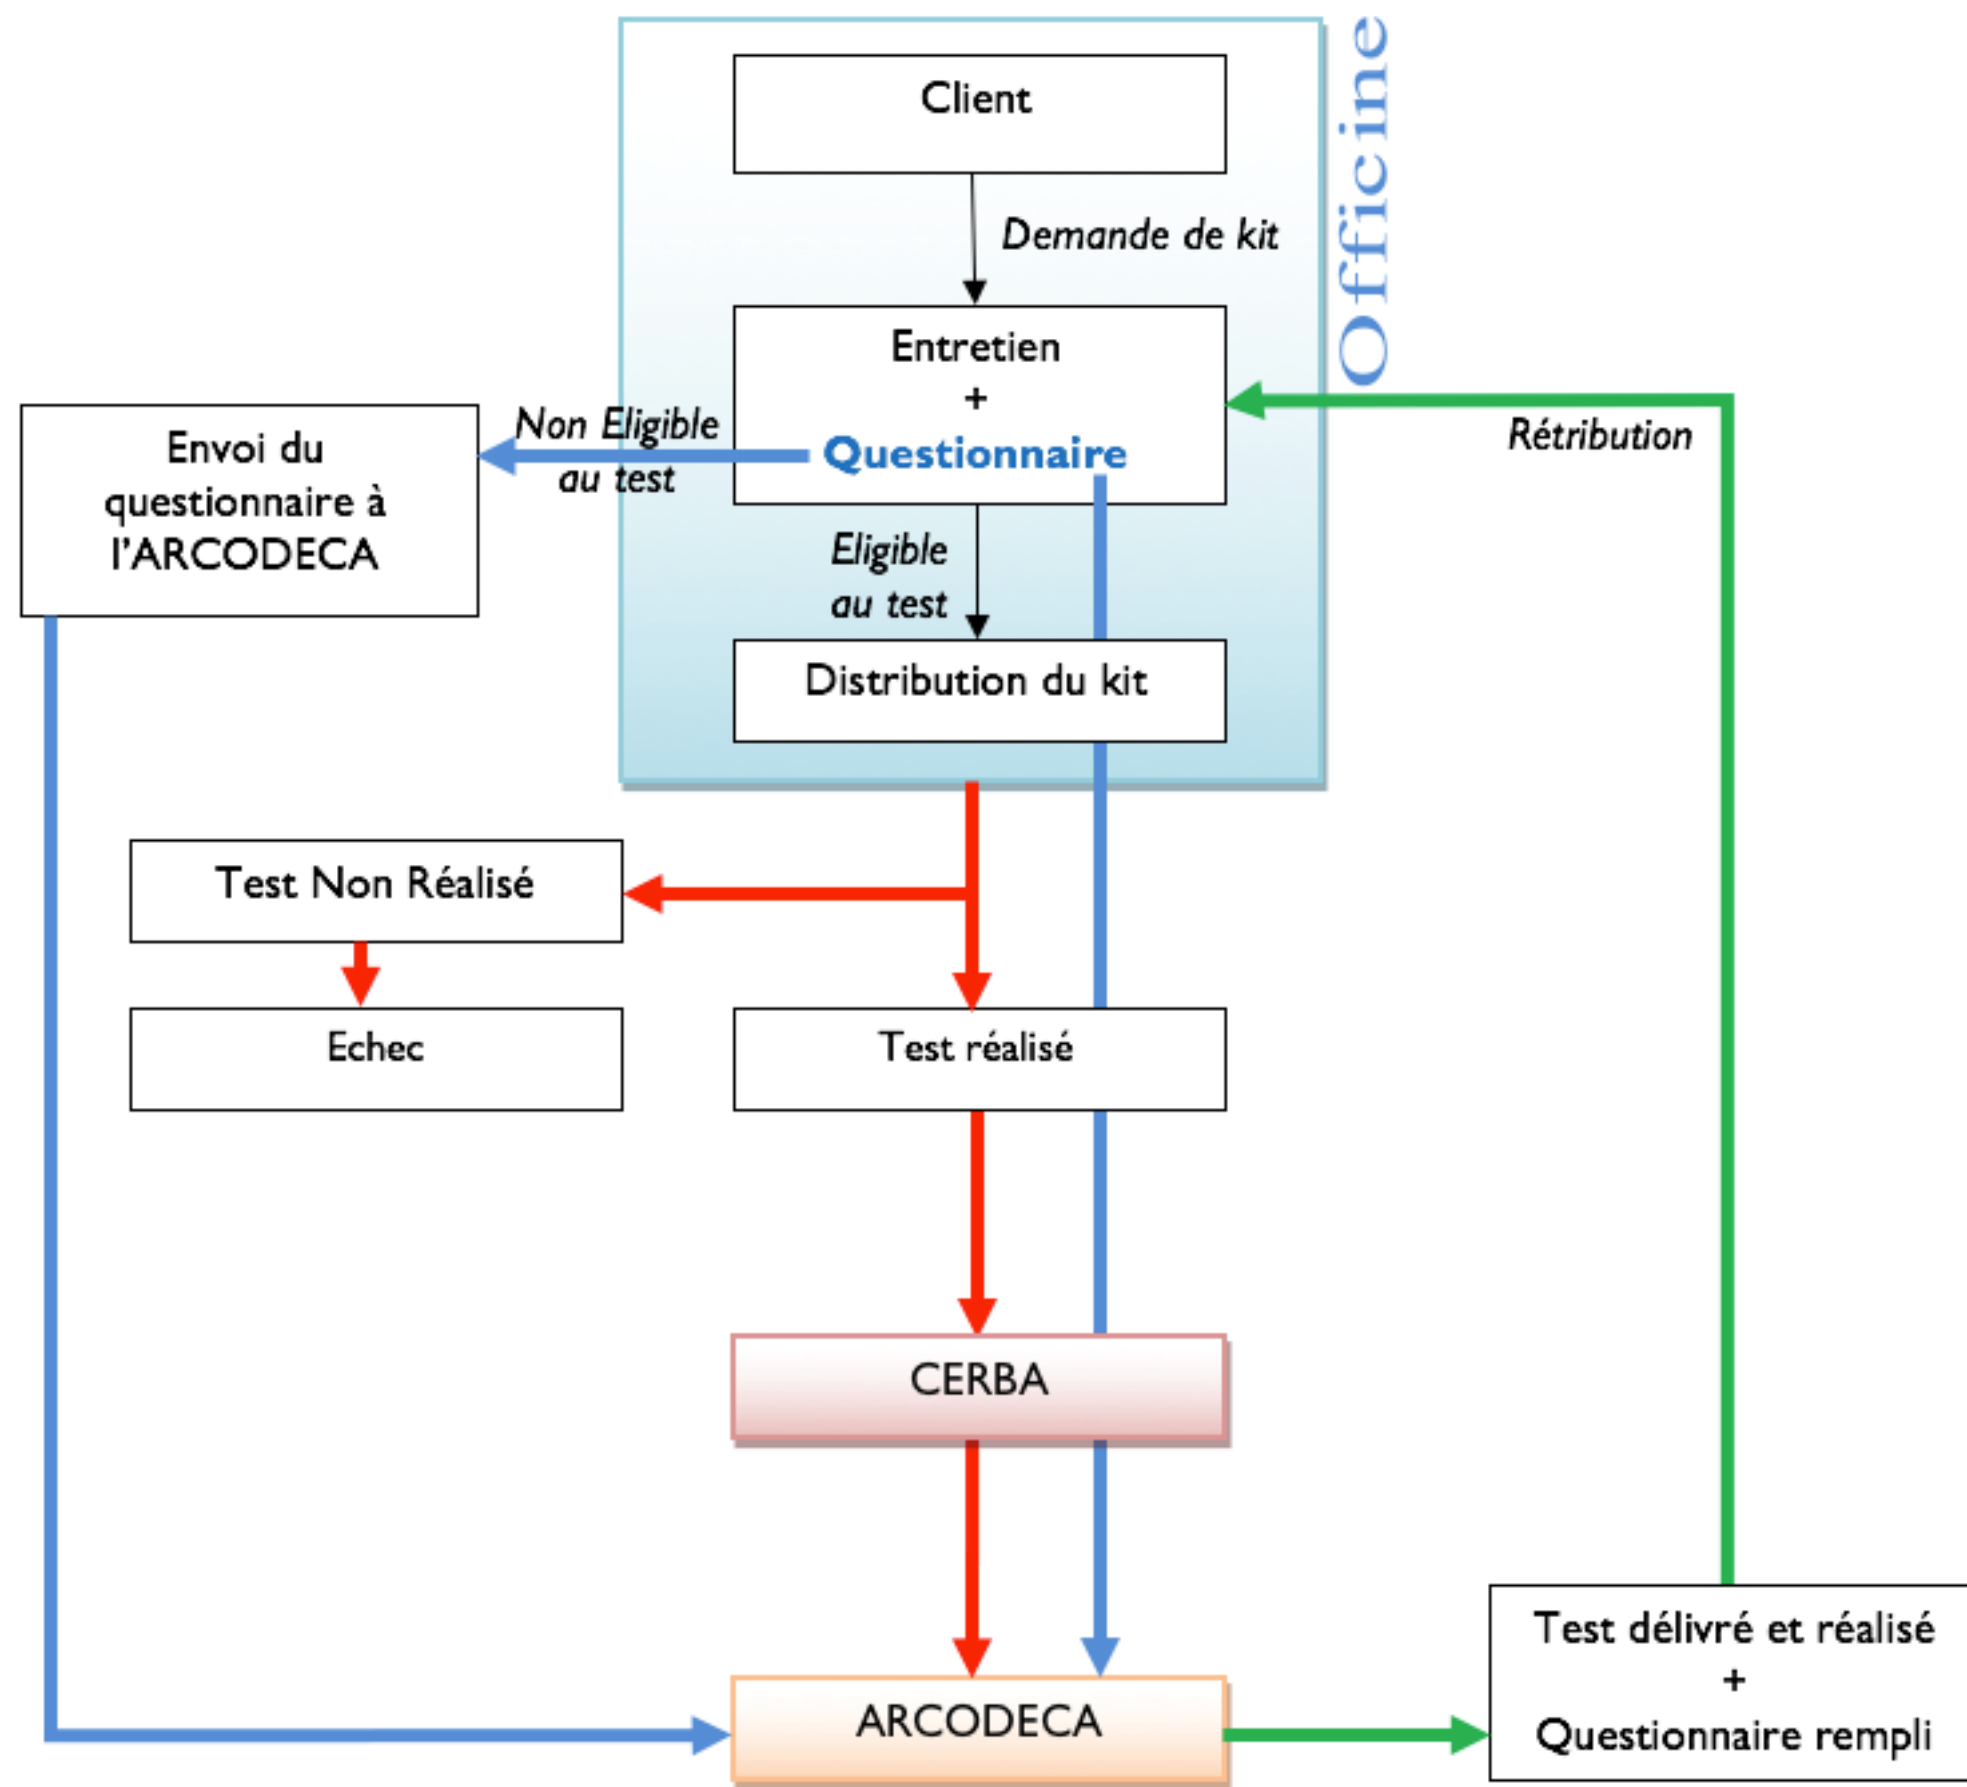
Officine

Client

Demande de kit

Entretien
+
Questionnaire

Non Eligible au test

Envoi du questionnaire à l'ARCODECA

Rétribution

Eligible au test

Distribution du kit

Test Non Réalisé

Echec

Test réalisé

CERBA

ARCODECA

Test délivré et réalisé
+
Questionnaire rempli